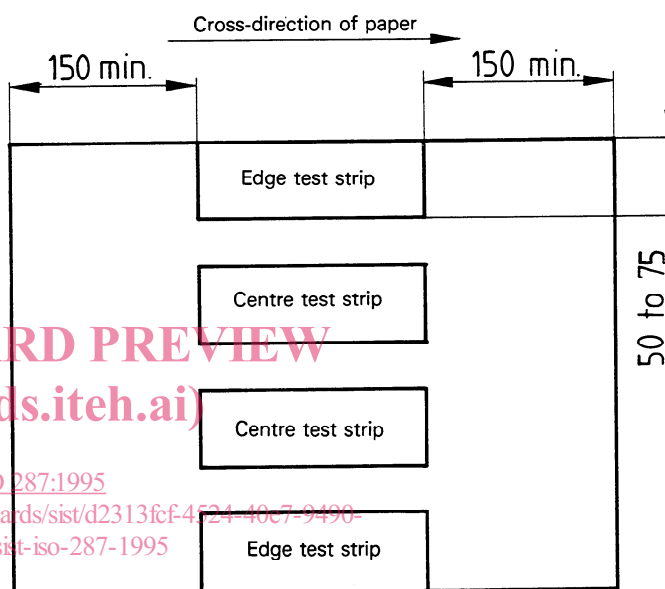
Cross-direction of paper

150 min.

150 min.

Edge test strip

Centre test strip

Centre test strip

Edge test strip

50 to 75

RD PREVIEW
ds.iteh.ai)

287:1995
ards/sist/d2313fcf-4524-40e7-9490-
ist-iso-287-1995